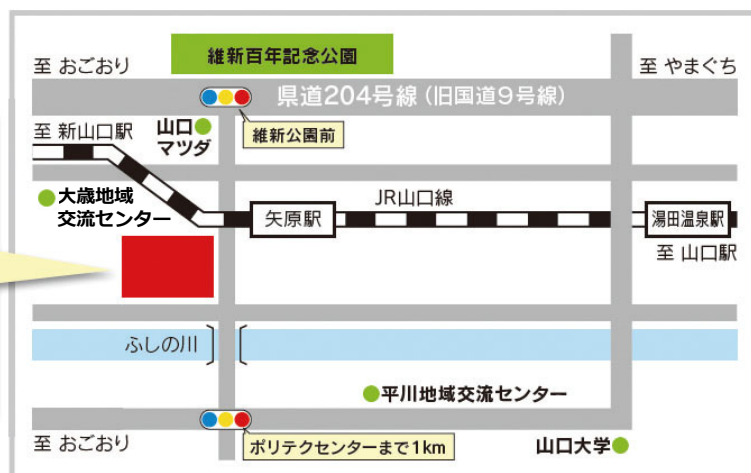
維新百年記念公園

至 おごおり

至 やまぐち

県道204号線（旧国道9号線）

至 新山口駅

山口マツダ

維新公園前

大歳地域交流センター

JR山口線

矢原駅

湯田温泉駅

至 山口駅

ふしの川

平川地域交流センター

至 おごおり

ポリテクセンターまで1km

山口大学